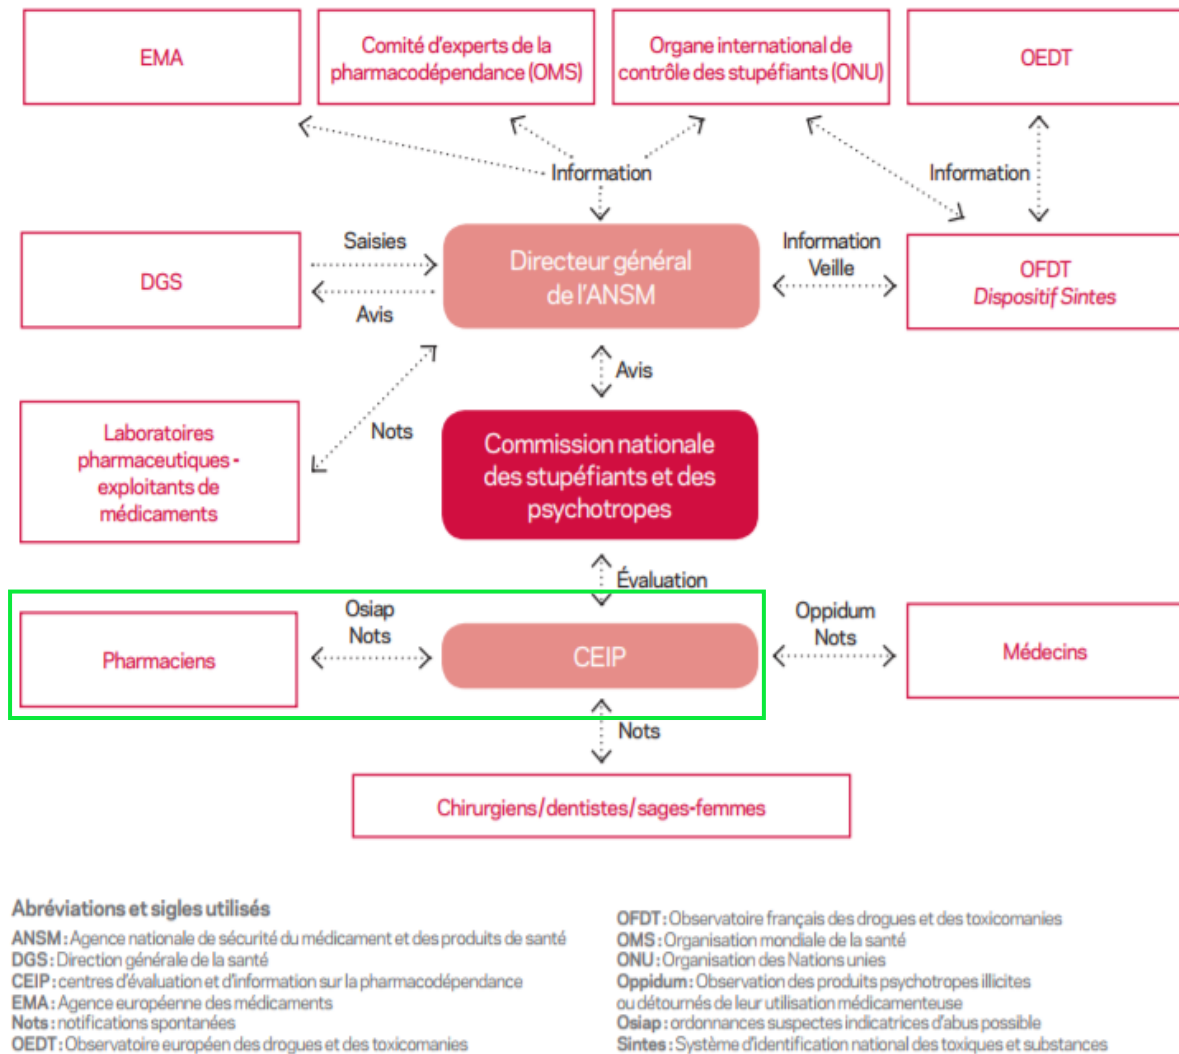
EMA

Comité d'experts de la pharmacodépendance (OMS)

Organe international de contrôle des stupéfiants (ONU)

OEDT

Information

Information

DGS

Saisies

Avis

Directeur général de l'ANSM

Information
Veille

OFDT
Dispositif Sintes

Avis

Laboratoires pharmaceutiques - exploitants de médicaments

Nots

Commission nationale des stupéfiants et des psychotropes

Évaluation

Pharmaciens

Osiap
Nots

CEIP

Oppidum
Nots

Médecins

Nots

Chirurgiens/dentistes/sages-femmes

Abréviations et sigles utilisés
ANSM : Agence nationale de sécurité du médicament et des produits de santé
DGS : Direction générale de la santé
CEIP : centres d'évaluation et d'information sur la pharmacodépendance
EMA : Agence européenne des médicaments
Nots : notifications spontanées
OEDT : Observatoire européen des drogues et des toxicomanies

OFDT : Observatoire français des drogues et des toxicomanies
OMS : Organisation mondiale de la santé
ONU : Organisation des Nations unies
Oppidum : Observation des produits psychotropes illicites ou détournés de leur utilisation médicamenteuse
Osiap : ordonnances suspectes indicatrices d'abus possible
Sintes : Système d'identification national des toxiques et substances